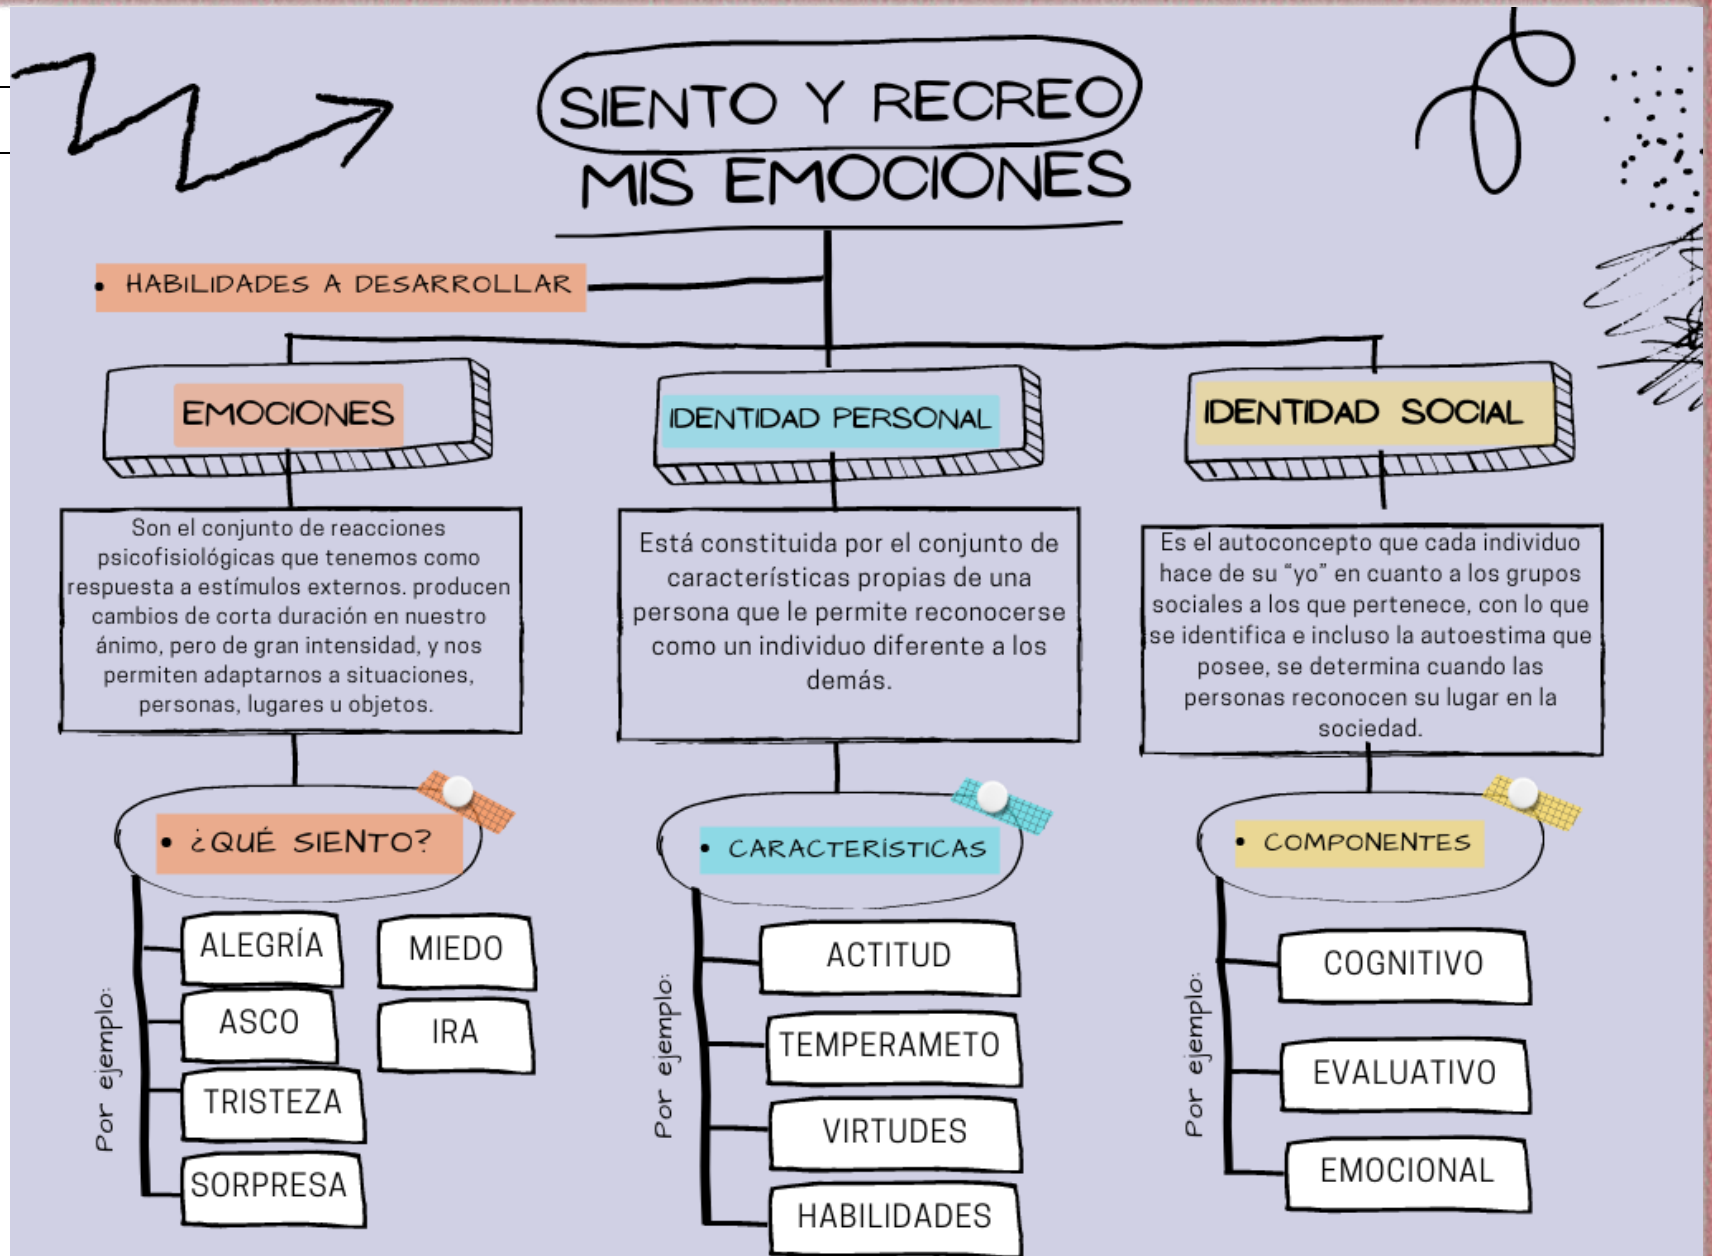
SIENTO Y RECREO MIS EMOCIONES

• HABILIDADES A DESARROLLAR

EMOCIONES

Son el conjunto de reacciones psicofisiológicas que tenemos como respuesta a estímulos externos. producen cambios de corta duración en nuestro ánimo, pero de gran intensidad, y nos permiten adaptarnos a situaciones, personas, lugares u objetos.

• ¿QUÉ SIENTO?

Por ejemplo:

ALEGRÍA

MIEDO

ASCO

IRA

TRISTEZA

SORPRESA

IDENTIDAD PERSONAL

Está constituida por el conjunto de características propias de una persona que le permite reconocerse como un individuo diferente a los demás.

• CARACTERISTICAS

Por ejemplo:

ACTITUD

TEMPERAMETO

VIRTUDES

HABILIDADES

IDENTIDAD SOCIAL

Es el autoconcepto que cada individuo hace de su "yo" en cuanto a los grupos sociales a los que pertenece, con lo que se identifica e incluso la autoestima que posee, se determina cuando las personas reconocen su lugar en la sociedad.

• COMPONENTES

Por ejemplo:

COGNITIVO

EVALUATIVO

EMOCIONAL